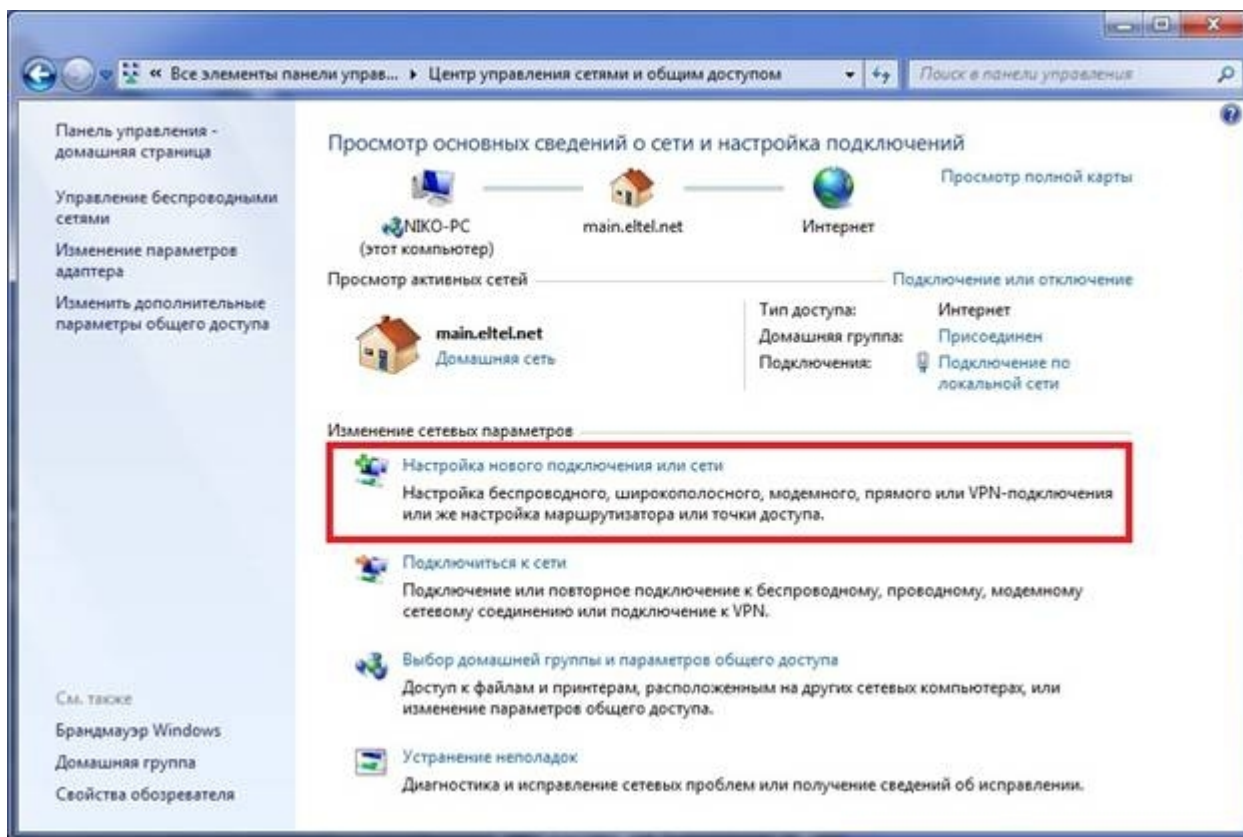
« Все элементы панели управ... ▸ Центр управления сетями и общим доступом

Поиск в панели управления

Панель управления - домашняя страница

Управление беспроводными сетями

Изменение параметров адаптера

Изменить дополнительные параметры общего доступа

Просмотр основных сведений о сети и настройка подключений

Просмотр полной карты

NIKO-PC
(этот компьютер)

main.eltel.net

Интернет

Просмотр активных сетей

Подключение или отключение

main.eltel.net
Домашняя сеть

Тип доступа: Интернет
Домашняя группа: Присоединен
Подключения: Подключение по локальной сети

Изменение сетевых параметров

Настройка нового подключения или сети
Настройка беспроводного, широкополосного, модемного, прямого или VPN-подключения или же настройка маршрутизатора или точки доступа.

Подключиться к сети
Подключение или повторное подключение к беспроводному, проводному, модемному сетевому соединению или подключение к VPN.

Выбор домашней группы и параметров общего доступа
Доступ к файлам и принтерам, расположенным на других сетевых компьютерах, или изменение параметров общего доступа.

Устранение неполадок
Диагностика и исправление сетевых проблем или получение сведений об исправлении.

См. также

Брандмауэр Windows

Домашняя группа

Свойства обозревателя